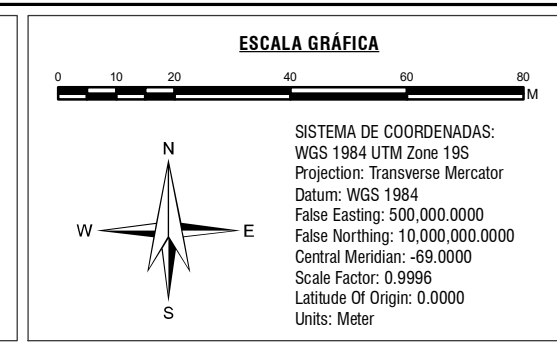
ESCALA GRÁFICA

0 10 20 40 60 80 M

N
W E
S

SISTEMA DE COORDENADAS:
WGS 1984 UTM Zone 19S
Projection: Transverse Mercator
Datum: WGS 1984
False Easting: 500,000.0000
False Northing: 10,000,000.0000
Central Meridian: -69.0000
Scale Factor: 0.9996
Latitude Of Origin: 0.0000
Units: Meter